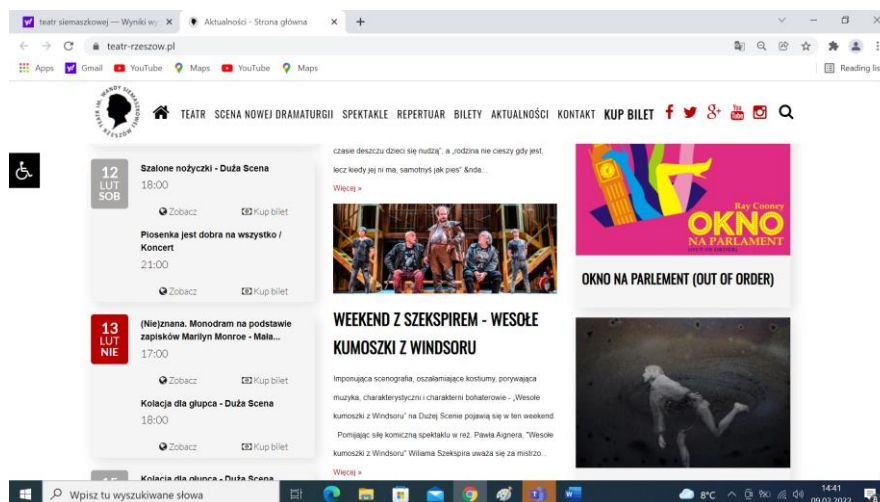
teatr siemaszkowej — Wyniki wy ×
Aktualności - Strona główna ×
+
teatr-rzeszow.pl
Apps Gmail YouTube Maps YouTube Maps
Reading list

TEATR SCENA NOWEJ DRAMATURGII SPEKTAKLE REPERTUAR BILETY AKTUALNOŚCI KONTAKT KUP BILET

12 LUT SOB
Szalone nożyczki - Duża Scena
18:00
Zobacz
Kup bilet

Piosenka jest dobra na wszystko / Koncert
21:00
Zobacz
Kup bilet

13 LUT NIE
(Nie)znana. Monodram na podstawie zapisków Marilyn Monroe - Mała...
17:00
Zobacz
Kup bilet

Kolacja dla głupca - Duża Scena
18:00
Zobacz
Kup bilet

Kolacja dla głupca - Duża Scena

czasie deszczu dzieci się nudzą", a „rodzina nie cieszy gdy jest, lecz kiedy jej ni ma, samotnyś jak pies" &nda...
Więcej »

WEEKEND Z SZEKSPIREM - WESOŁE KUMOSZKI Z WINDSORU

Imponująca scenografia, oszałamiające kostiumy, porywająca muzyka, charakterystyczni i charakterni bohaterowie - „Wesołe kumoszki z Windsoru" na Dużej Scenie pojawią się w ten weekend. Pomijając się komiczną spektaklu w reż. Pawła Aignera, "Wesołe kumoszki z Windsoru" Wiliama Szekspira uważa się za mistrzo...
Więcej »

Ray Cooney
OKNO
NA PARLAMENT

OKNO NA PARLEMENT (OUT OF ORDER)

Wpisz tu wyszukiwane słowa
8°C
14:41
09.02.2022